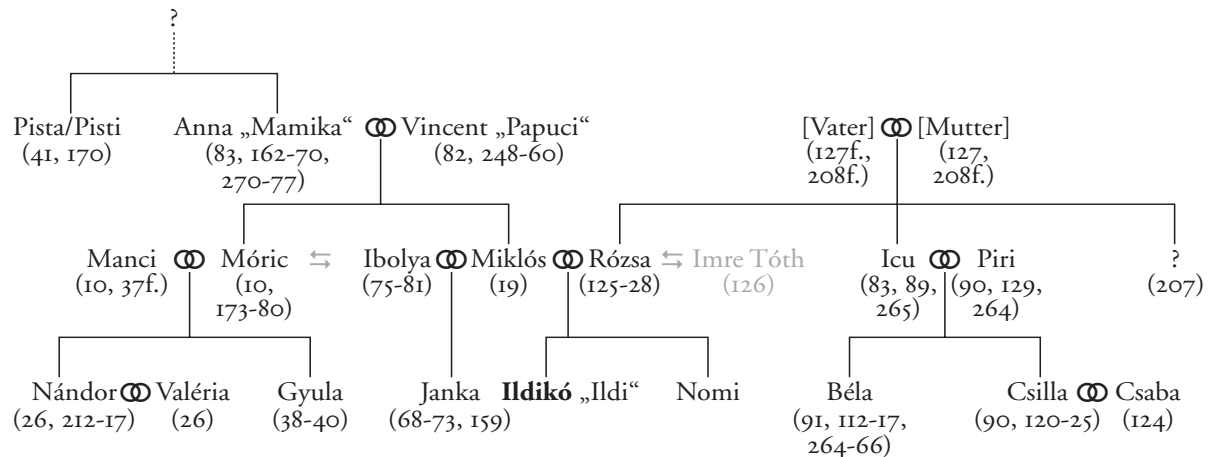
?

Pista/Pisti (41, 170)

Anna „Mamika“ (83, 162-70, 270-77) ⚭ Vincent „Papuci“ (82, 248-60)

[Vater] (127f., 208f.) ⚭ [Mutter] (127, 208f.)

Manci (10, 37f.) ⚭ Móric (10, 173-80) ⇆

Ibolya (75-81) ⚭ Miklós (19) ⚭ Rózsa (125-28) ⇆ Imre Tóth (126)

Icu (83, 89, 265) ⚭ Piri (90, 129, 264)

? (207)

Nándor (26, 212-17) ⚭ Valéria (26)

Gyula (38-40)

Janka (68-73, 159)

**Ildikó** „Ildi“

Nomi

Béla (91, 112-17, 264-66)

Csilla (90, 120-25) ⚭ Csaba (124)